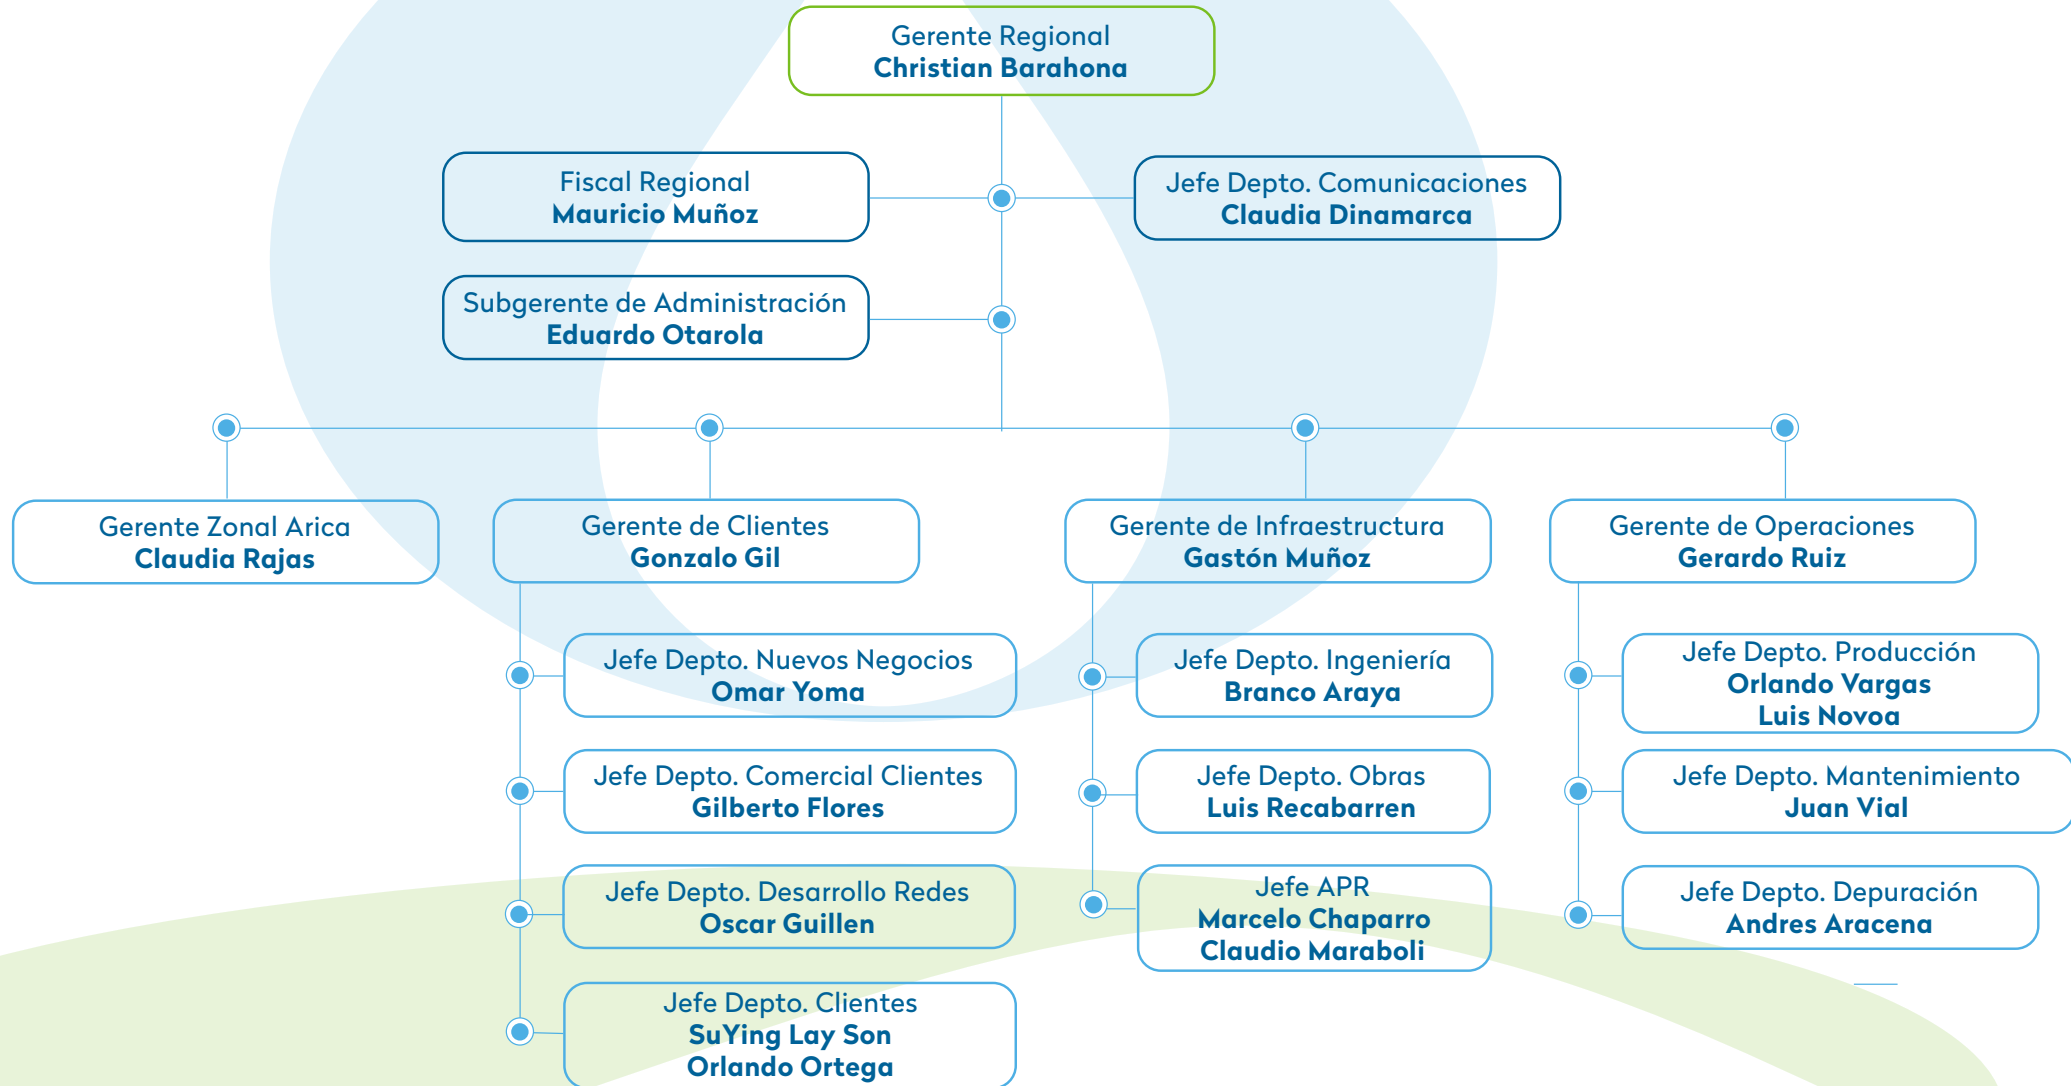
Gerente Regional
Christian Barahona

Fiscal Regional
Mauricio Muñoz

Jefe Depto. Comunicaciones
Claudia Dinamarca

Subgerente de Administración
Eduardo Otarola

Gerente Zonal Arica
Claudia Rajas

Gerente de Clientes
Gonzalo Gil

Jefe Depto. Nuevos Negocios
Omar Yoma

Jefe Depto. Comercial Clientes
Gilberto Flores

Jefe Depto. Desarrollo Redes
Oscar Guillen

Jefe Depto. Clientes
SuYing Lay Son
Orlando Ortega

Gerente de Infraestructura
Gastón Muñoz

Jefe Depto. Ingeniería
Branco Araya

Jefe Depto. Obras
Luis Recabarren

Jefe APR
Marcelo Chaparro
Claudio Maraboli

Gerente de Operaciones
Gerardo Ruiz

Jefe Depto. Producción
Orlando Vargas
Luis Novoa

Jefe Depto. Mantenimiento
Juan Vial

Jefe Depto. Depuración
Andres Aracena